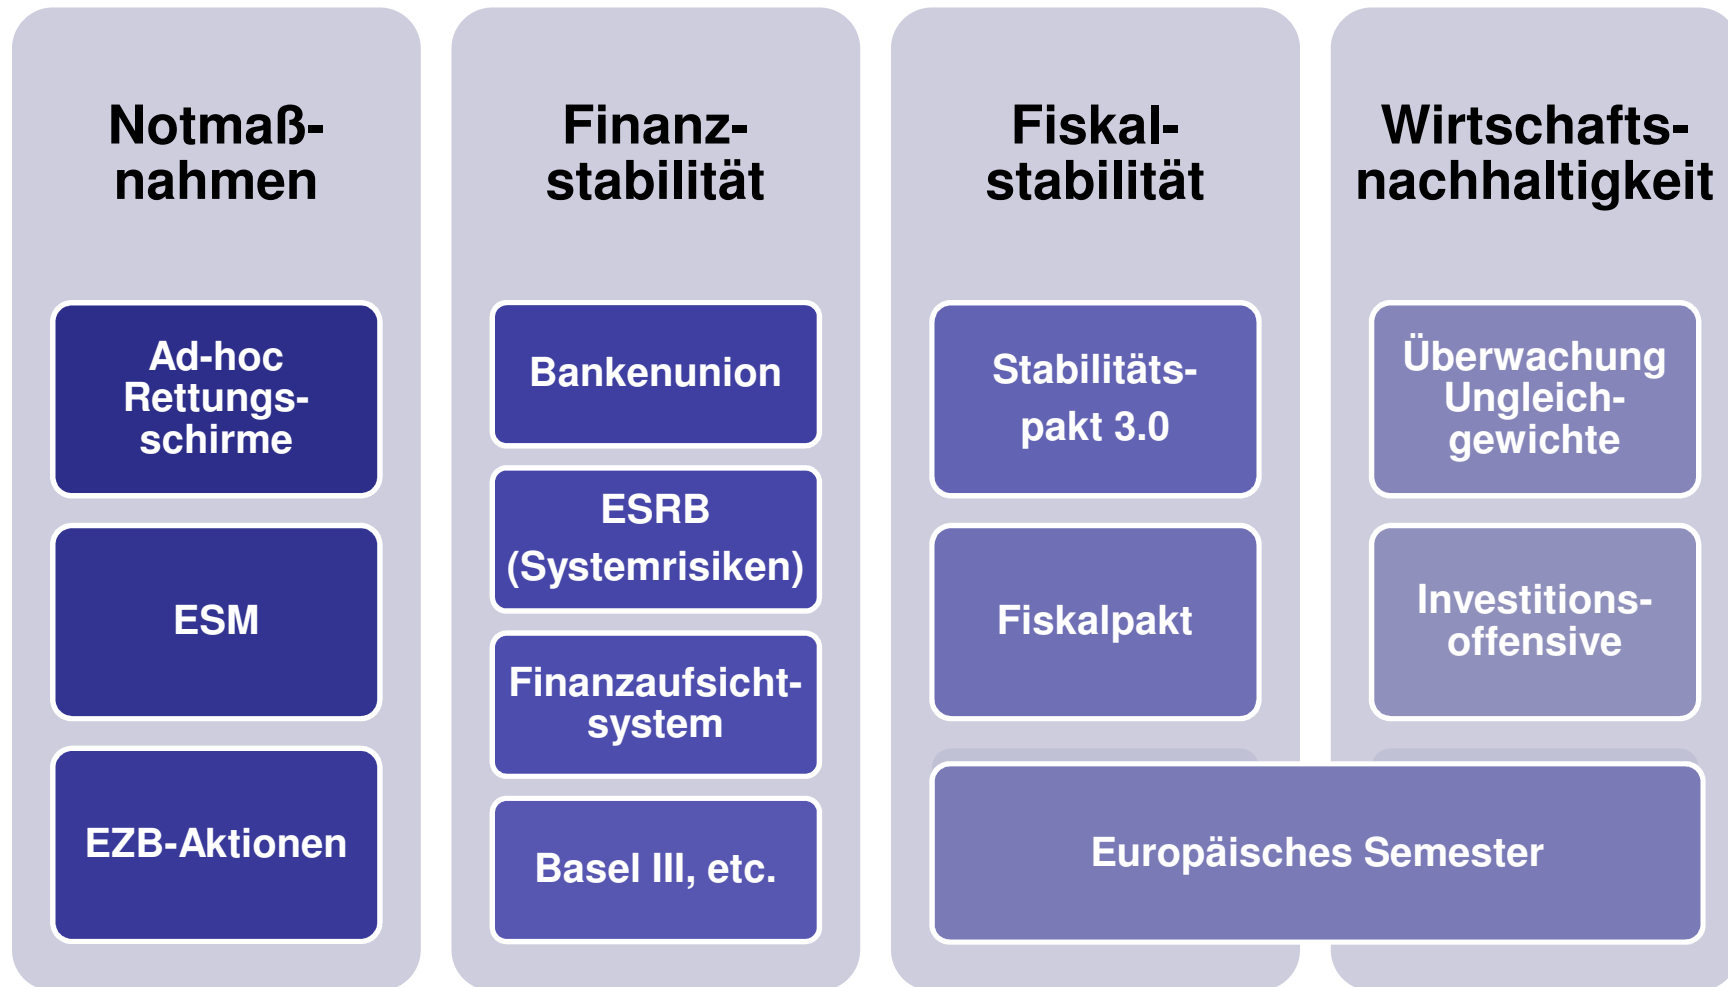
Notmaßnahmen

Ad-hoc Rettungsschirme

ESM

EZB-Aktionen

Finanzstabilität

Bankenunion

ESRB (Systemrisiken)

Finanzaufsichtsystem

Basel III, etc.

Fiskalstabilität

Stabilitätspakt 3.0

Fiskalpakt

Wirtschaftsnachhaltigkeit

Überwachung Ungleichgewichte

Investitionsoffensive

Europäisches Semester